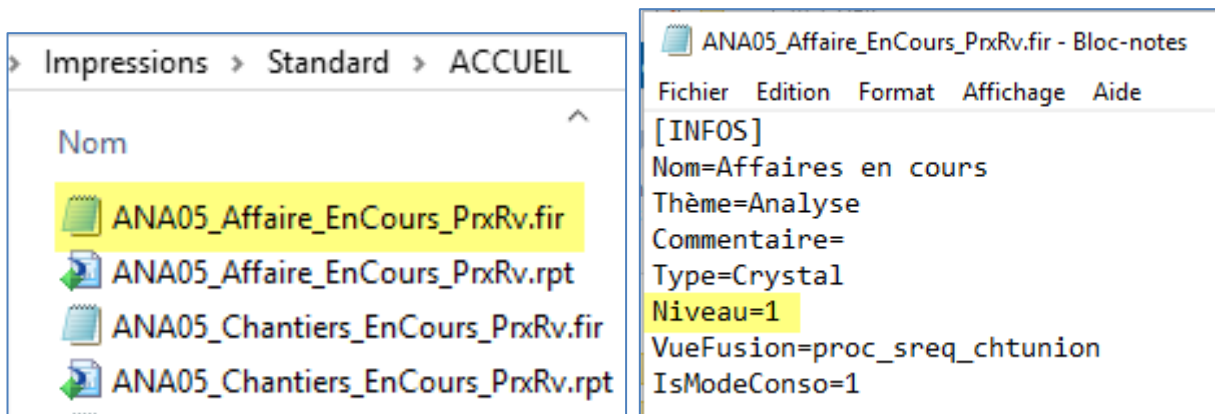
› Impressions › Standard › ACCUEIL

Nom

ANA05_Affaire_EnCours_PrxRv.fir
ANA05_Affaire_EnCours_PrxRv.rpt
ANA05_Chantiers_EnCours_PrxRv.fir
ANA05_Chantiers_EnCours_PrxRv.rpt

ANA05_Affaire_EnCours_PrxRv.fir - Bloc-notes

Fichier Edition Format Affichage Aide

[INFOS]
Nom=Affaires en cours
Thème=Analyse
Commentaire=
Type=Crystal
Niveau=1
VueFusion=proc_sreq_chtunion
IsModeConso=1